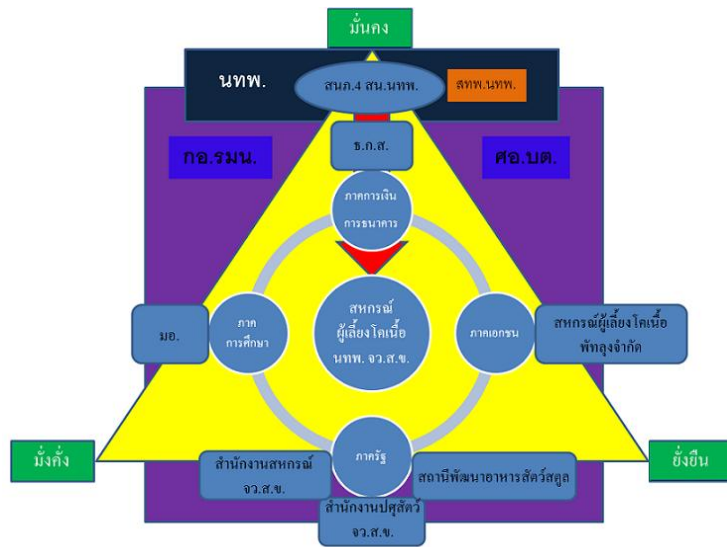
มั่นคง

นทพ.

สนภ.4 สน.นทพ.

สทพ.นทพ.

กอ.รมน.

ศอ.บต.

ธ.ก.ส.

ภาคการเงิน การธนาคาร

ภาค การศึกษา

มอ.

สหกรณ์ ผู้เลี้ยงโคเนื้อ นทพ. จว.ส.ข.

ภาคเอกชน

สหกรณ์ผู้เลี้ยงโคเนื้อ พัทลุงจำกัด

มั่งคั่ง

ภาครัฐ

ยั่งยืน

สำนักงานสหกรณ์ จว.ส.ข.

สถานีพัฒนาอาหารสัตว์สตูล

สำนักงานปศุสัตว์ จว.ส.ข.